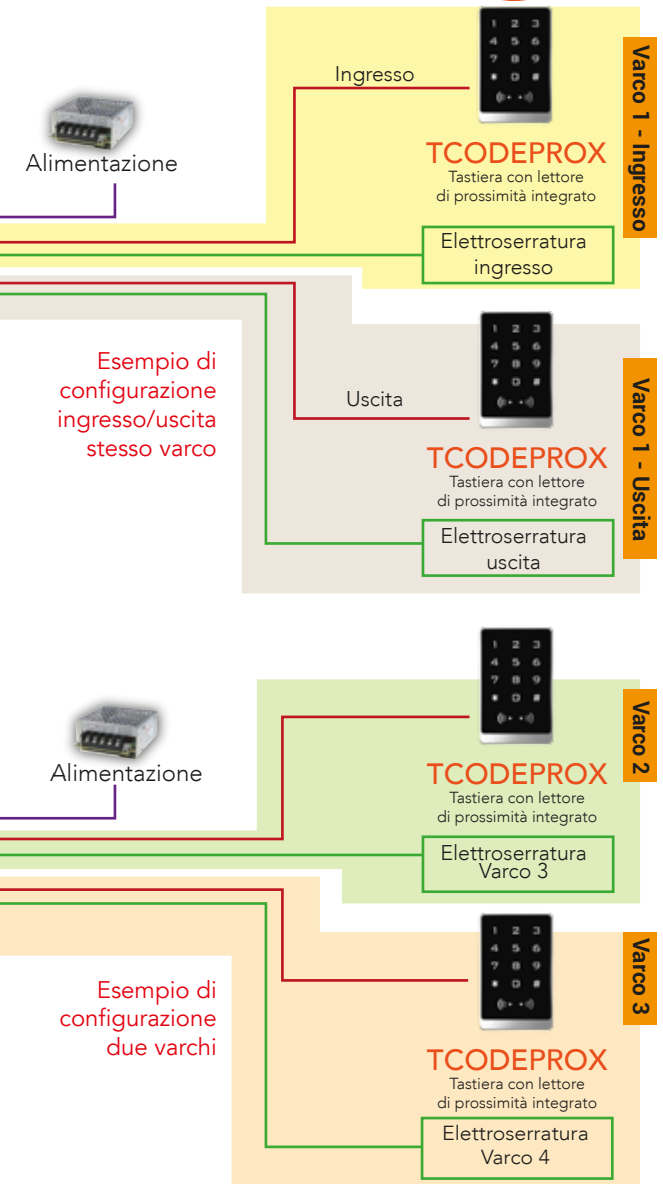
Ingresso

Alimentazione

TCODEPROX
Tastiera con lettore di prossimità integrato

Elettroserratura ingresso

Varco 1 - Ingresso

Esempio di configurazione ingresso/uscita stesso varco

Uscita

TCODEPROX
Tastiera con lettore di prossimità integrato

Elettroserratura uscita

Varco 1 - Uscita

Alimentazione

TCODEPROX
Tastiera con lettore di prossimità integrato

Elettroserratura Varco 3

Varco 2

Esempio di configurazione due varchi

TCODEPROX
Tastiera con lettore di prossimità integrato

Elettroserratura Varco 4

Varco 3